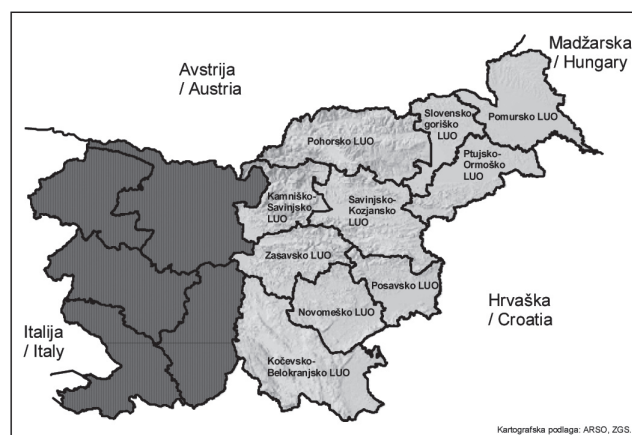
Madžarska / Hungary

Avstrija / Austria

Slovensko goriško LUO

Pomursko LUO

Pohorsko LUO

Ptujsko-Ormoško LUO

Kamniško-Savinjsko LUO

Savinjsko-Kozjansko LUO

Zasavsko LUO

Posavsko LUO

Hrvaška / Croatia

Novomeško LUO

Italija / Italy

Kočevsko-Belokranjsko LUO

Kartografska podlaga: ARSO, ZGS.